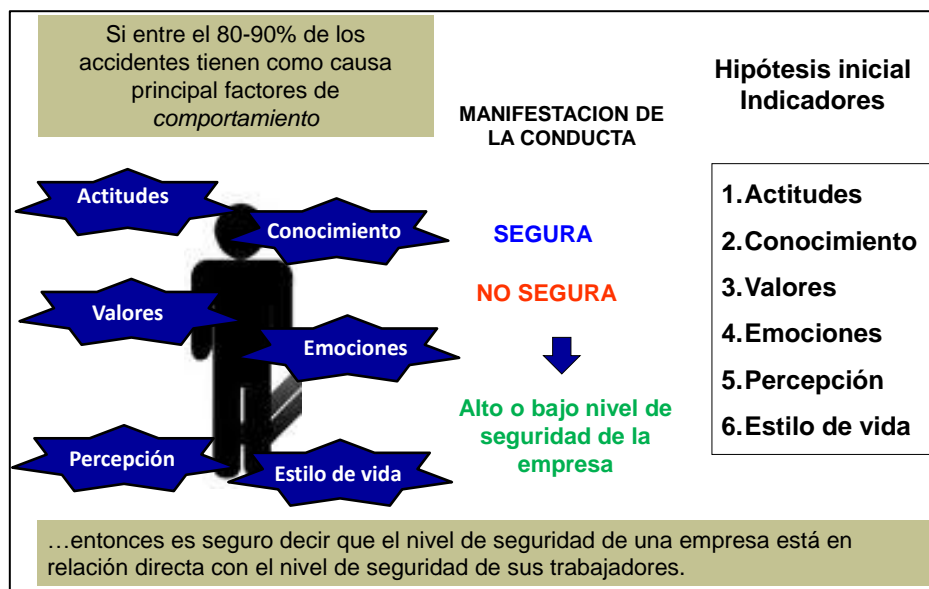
Si entre el 80-90% de los accidentes tienen como causa principal factores de *comportamiento*

MANIFESTACION DE LA CONDUCTA

Hipótesis inicial
Indicadores

Actitudes

Conocimiento

Valores

Emociones

Percepción

Estilo de vida

SEGURA

NO SEGURA

Alto o bajo nivel de seguridad de la empresa

1. Actitudes
2. Conocimiento
3. Valores
4. Emociones
5. Percepción
6. Estilo de vida

…entonces es seguro decir que el nivel de seguridad de una empresa está en relación directa con el nivel de seguridad de sus trabajadores.